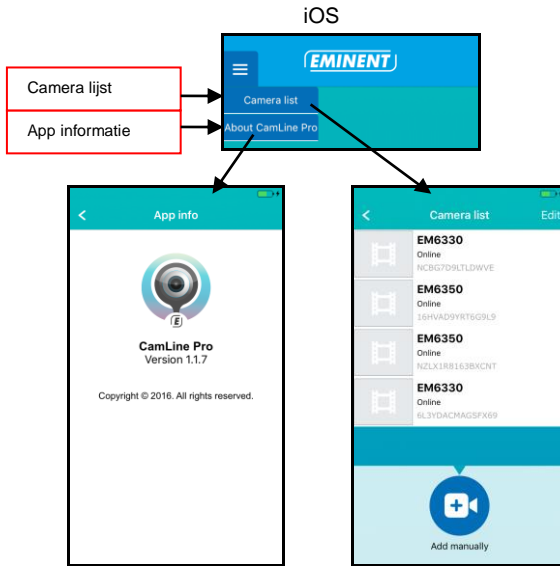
iOS

Camera lijst

App informatie

EMINENT

Camera list

About CamLine Pro

App info

CamLine Pro
Version 1.1.7

Copyright © 2016. All rights reserved.

Camera list

Edit

EM6330
Online
NCBG7D9LTLDWVE

EM6350
Online
16HVAD9YRT6G9L9

EM6350
Online
NZLX1R8163BXCNT

EM6330
Online
6L3YDACMAGSFX69

Add manually